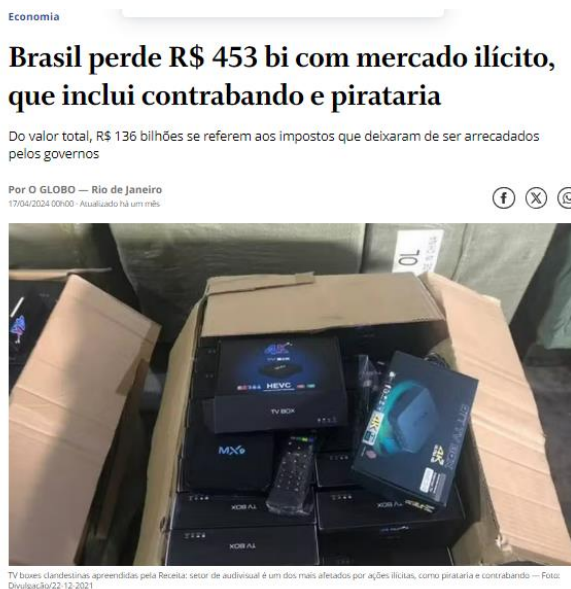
Economia

Brasil perde R$ 453 bi com mercado ilícito, que inclui contrabando e pirataria

Do valor total, R$ 136 bilhões se referem aos impostos que deixaram de ser arrecadados pelos governos

Por O GLOBO — Rio de Janeiro
17/04/2024 00h00 · Atualizado há um mês

10

HEVC

TV BOX

MXQ

TV BOX

TV BOX

TV boxes clandestinas apreendidas pela Receita: setor de audiovisual é um dos mais afetados por ações ilícitas, como pirataria e contrabando — Foto: Divulgação/22-12-2021